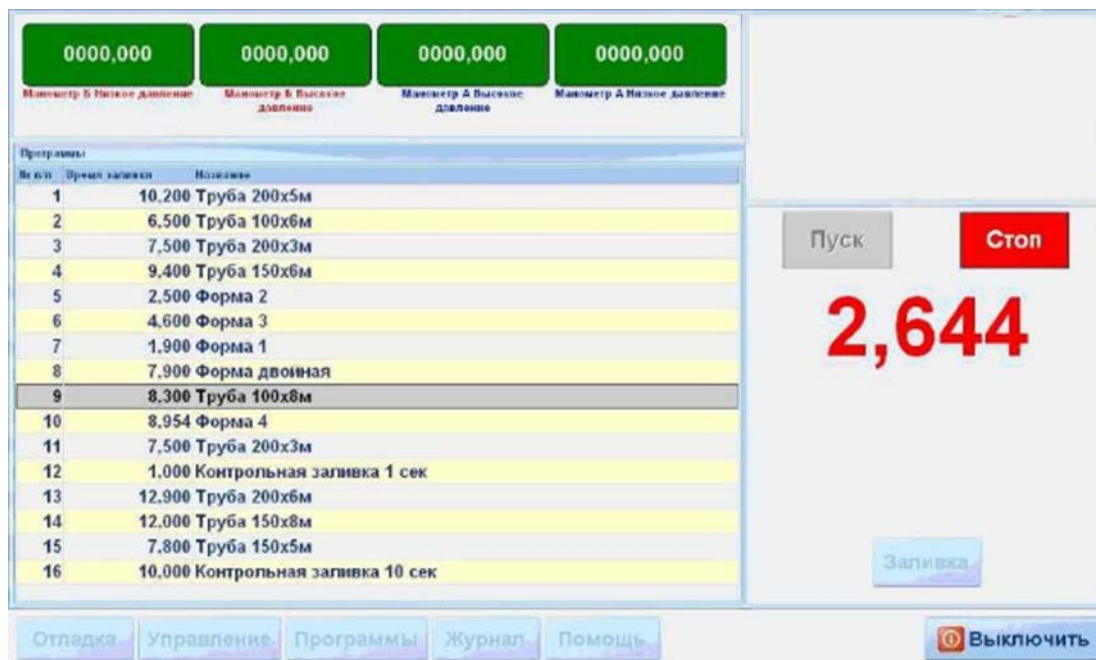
0000,000
Манометр Б Низкое давление

0000,000
Манометр Б Высокое давление

0000,000
Манометр А Высокое давление

0000,000
Манометр А Низкое давление

Программы

| № п/п | Время заливки | Название |
|---|---|---|
| 1 | 10,200 | Труба 200x5м |
| 2 | 6,500 | Труба 100x6м |
| 3 | 7,500 | Труба 200x3м |
| 4 | 9,400 | Труба 150x6м |
| 5 | 2,500 | Форма 2 |
| 6 | 4,600 | Форма 3 |
| 7 | 1,900 | Форма 1 |
| 8 | 7,900 | Форма двоиная |
| 9 | 8,300 | Труба 100x8м |
| 10 | 8,954 | Форма 4 |
| 11 | 7,500 | Труба 200x3м |
| 12 | 1,000 | Контрольная заливка 1 сек |
| 13 | 12,900 | Труба 200x6м |
| 14 | 12,000 | Труба 150x8м |
| 15 | 7,800 | Труба 150x5м |
| 16 | 10,000 | Контрольная заливка 10 сек |

Пуск
Стоп
2,644
Заливка

Отладка Управление Программы Журнал Помощь
Выключить